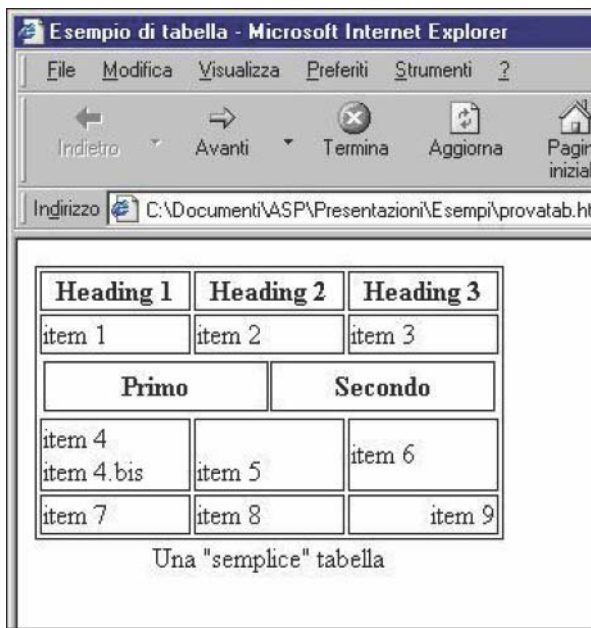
Esempio di tabella - Microsoft Internet Explorer

File Modifica Visualizza Preferiti Strumenti ?

Indietro Avanti Termina Aggiorna Pagin inizial

Indirizzo C:\Documenti\ASP\Presentazioni\Esempi\provatab.ht

| Heading 1 | Heading 2 | Heading 3 |
|---|---|---|
| item 1 | item 2 | item 3 |
| Primo | Secondo | |
| item 4 item 4.bis | item 5 | item 6 |
| item 7 | item 8 | item 9 |

Una "semplice" tabella